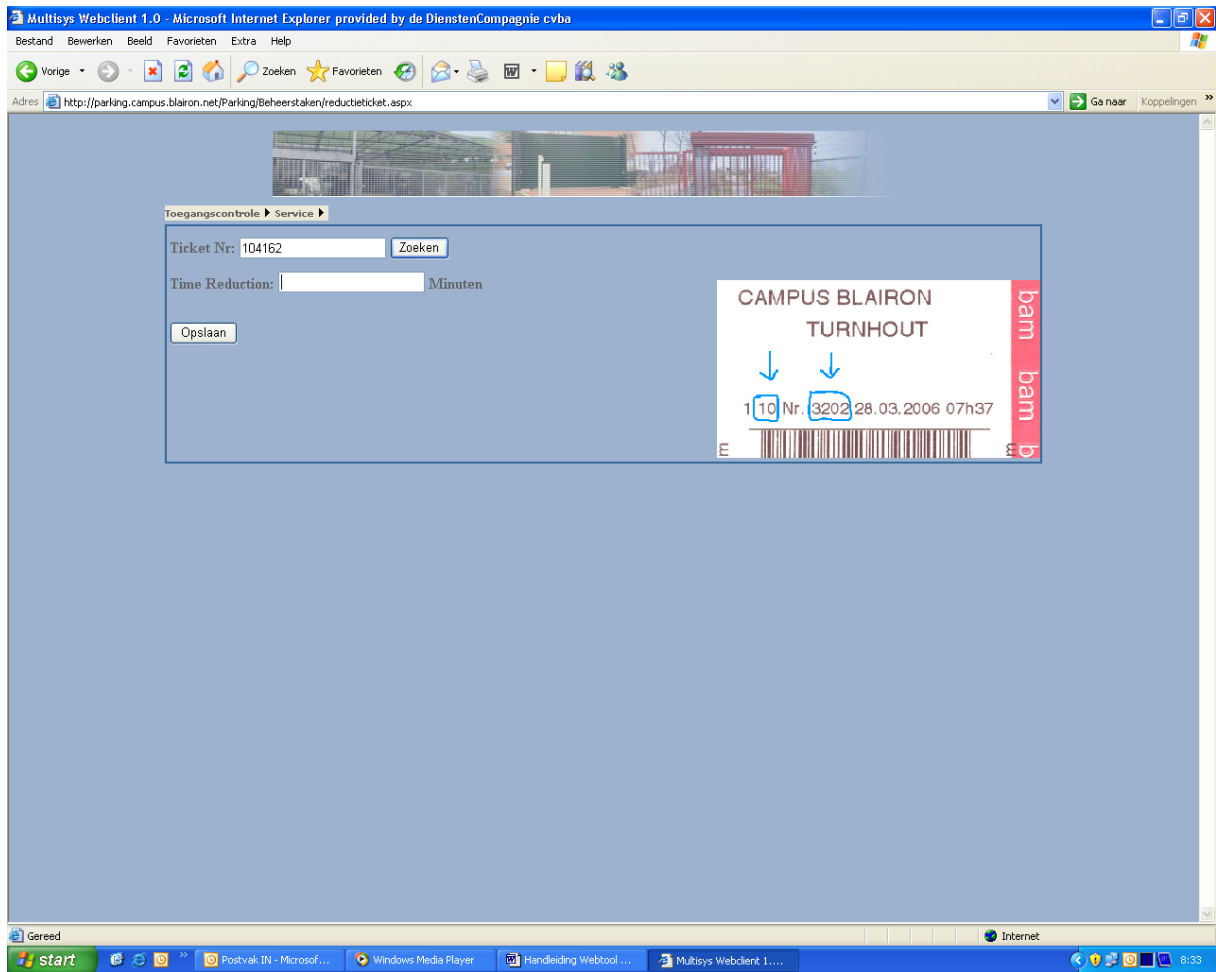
Multisys Webclient 1.0 - Microsoft Internet Explorer provided by de DienstenCompagnie cvba

Bestand Bewerken Beeld Favorieten Extra Help

Vorige Zoeken Favorieten

Adres http://parking.campus.blairon.net/Parking/Beheerstaken/reductieticket.aspx Ga naar Koppelingen

Toegangscontrole ▶ Service ▶

Ticket Nr: 104162 Zoeken

Time Reduction: Minuten

Opslaan

CAMPUS BLAIRON
TURNHOUT

1 10 Nr. 3202 28.03.2006 07h37

bam bam b

Gereed Internet

start Postvak IN - Microsof... Windows Media Player Handleiding Webtool ... Multisys Webclient 1.... 8:33